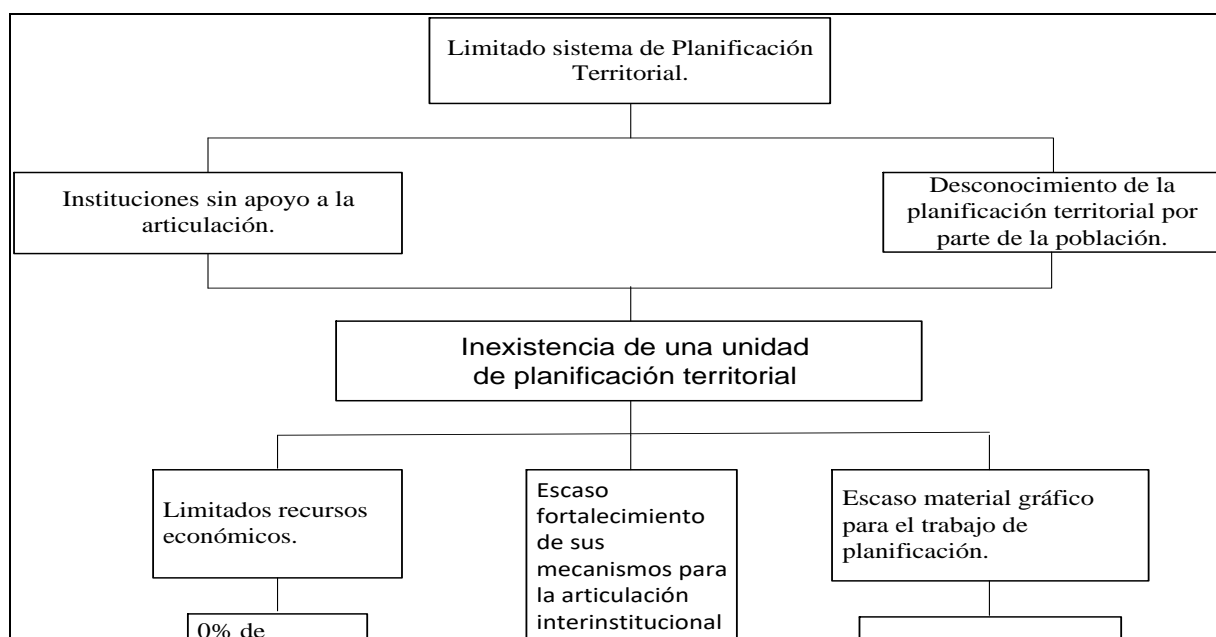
Limitado sistema de Planificación Territorial.

Instituciones sin apoyo a la articulación.

Desconocimiento de la planificación territorial por parte de la población.

Inexistencia de una unidad de planificación territorial

Limitados recursos económicos.

Escaso fortalecimiento de sus mecanismos para la articulación interinstitucional

Escaso material gráfico para el trabajo de planificación.

0% de